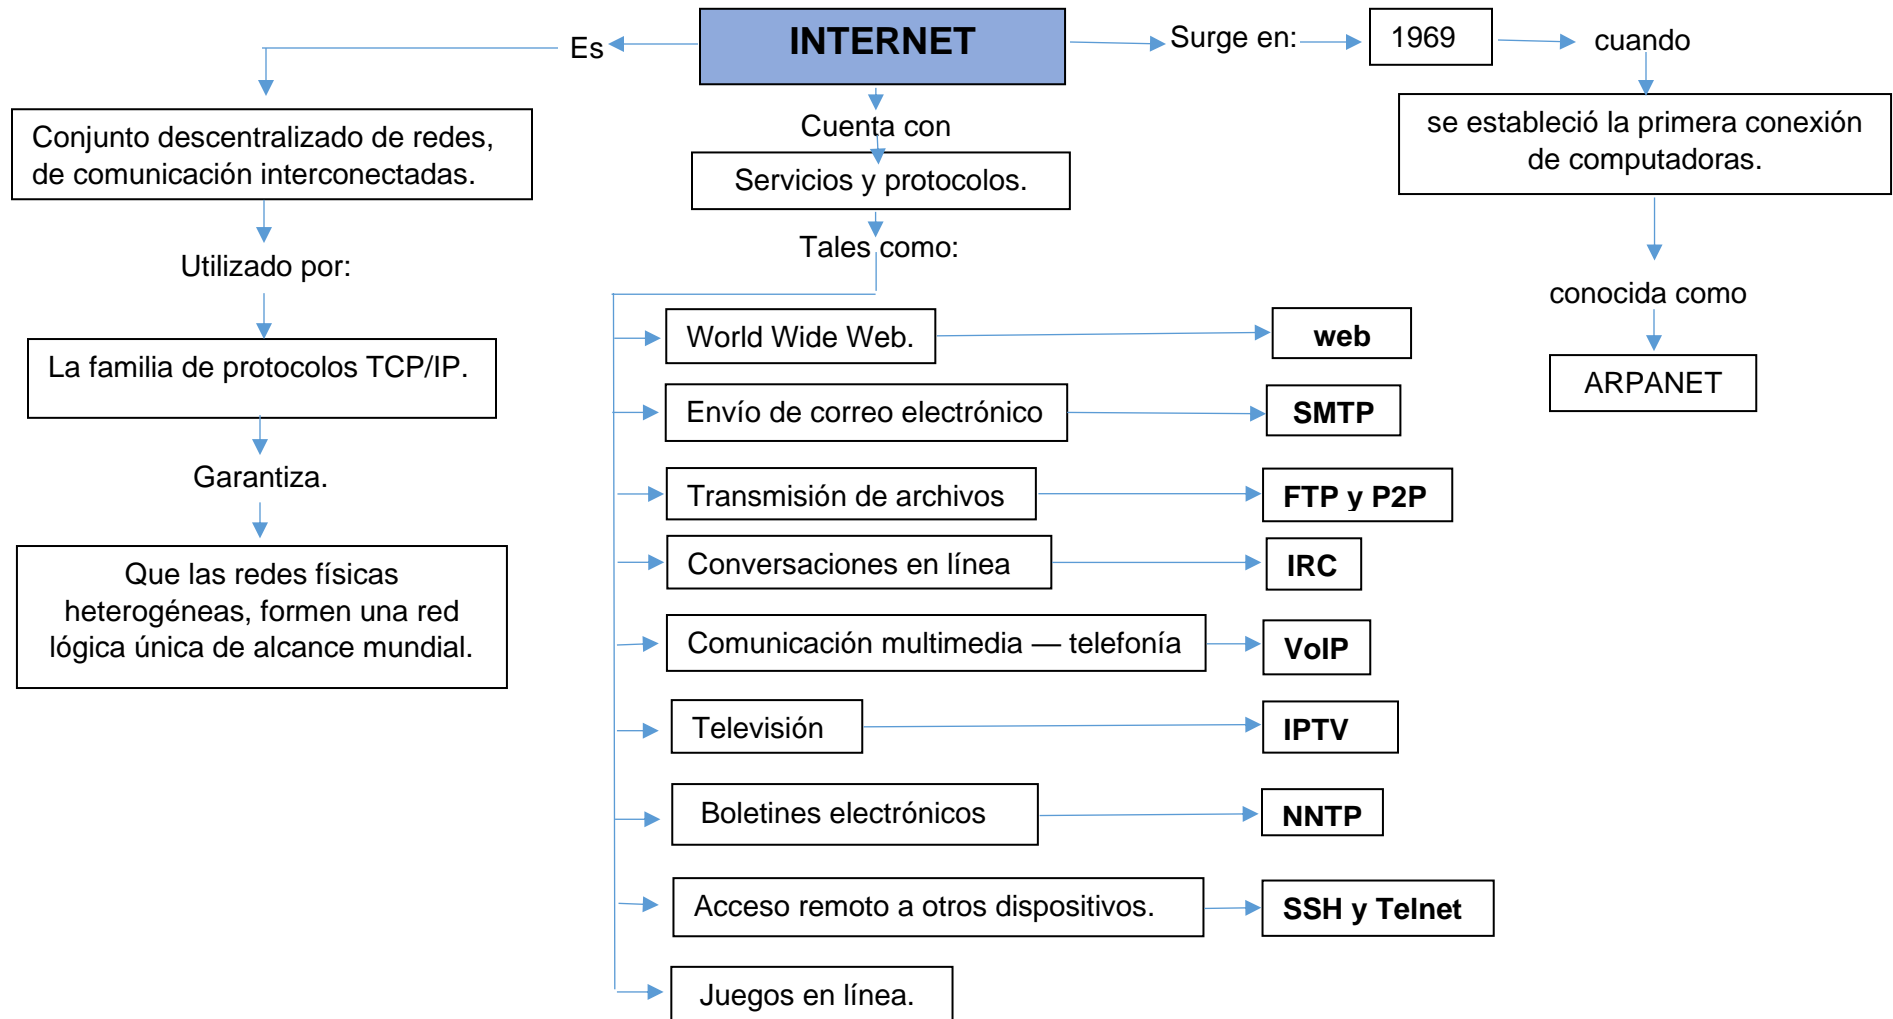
INTERNET

Es

Conjunto descentralizado de redes, de comunicación interconectadas.

Utilizado por:

La familia de protocolos TCP/IP.

Garantiza.

Que las redes físicas heterogéneas, formen una red lógica única de alcance mundial.

Cuenta con

Servicios y protocolos.

Tales como:

World Wide Web.

web

Envío de correo electrónico

SMTP

Transmisión de archivos

FTP y P2P

Conversaciones en línea

IRC

Comunicación multimedia — telefonía

VoIP

Televisión

IPTV

Boletines electrónicos

NNTP

Acceso remoto a otros dispositivos.

SSH y Telnet

Juegos en línea.

Surge en:

1969

cuando

se estableció la primera conexión de computadoras.

conocida como

ARPANET